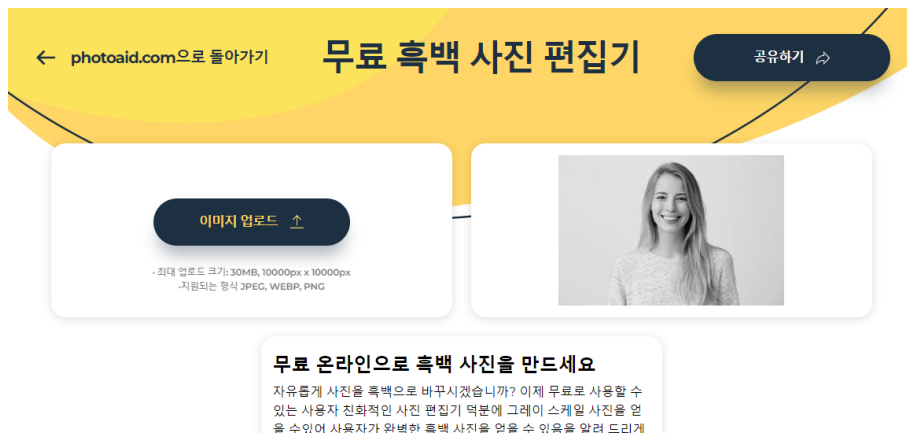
photoaid.com으로 돌아가기

무료 흑백 사진 편집기

공유하기

이미지 업로드

· 최대 업로드 크기: 30MB, 10000px x 10000px
·지원되는 형식 JPEG, WEBP, PNG

무료 온라인으로 흑백 사진을 만드세요

자유롭게 사진을 흑백으로 바꾸시겠습니까? 이제 무료로 사용할 수 있는 사용자 친화적인 사진 편집기 덕분에 그레이 스케일 사진을 얻을 수 있어 사용자가 완벽한 흑백 사진을 얻을 수 있음을 알려 드리게 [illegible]